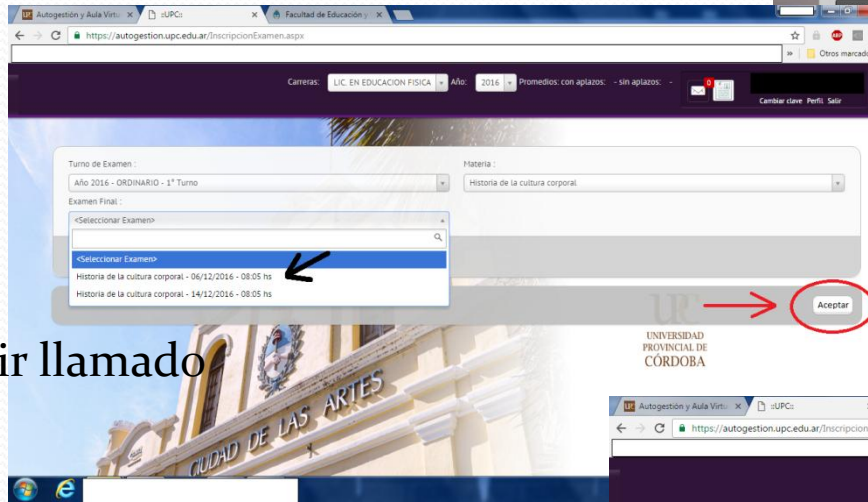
Autogestión y Aula Virtu × ::UPC:: × Facultad de Educación y ×

https://autogestion.upc.edu.ar/InscripcionExamen.aspx

Otros marcad

Carreras: LIC. EN EDUCACION FISICA Año: 2016 Promedios: con aplazos: - sin aplazos: -

0

Cambiar clave Perfil Salir

Turno de Examen :

Año 2016 - ORDINARIO - 1° Turno

Materia :

Historia de la cultura corporal

Examen Final :

<Seleccionar Examen>

<Seleccionar Examen>

Historia de la cultura corporal - 06/12/2016 - 08:05 hs

Historia de la cultura corporal - 14/12/2016 - 08:05 hs

Aceptar

UPC

UNIVERSIDAD PROVINCIAL DE CÓRDOBA

ir llamado

CIUDAD DE LAS ARTES

Autogestión y Aula Virtu × ::UPC:: ×

https://autogestion.upc.edu.ar/Inscripcion